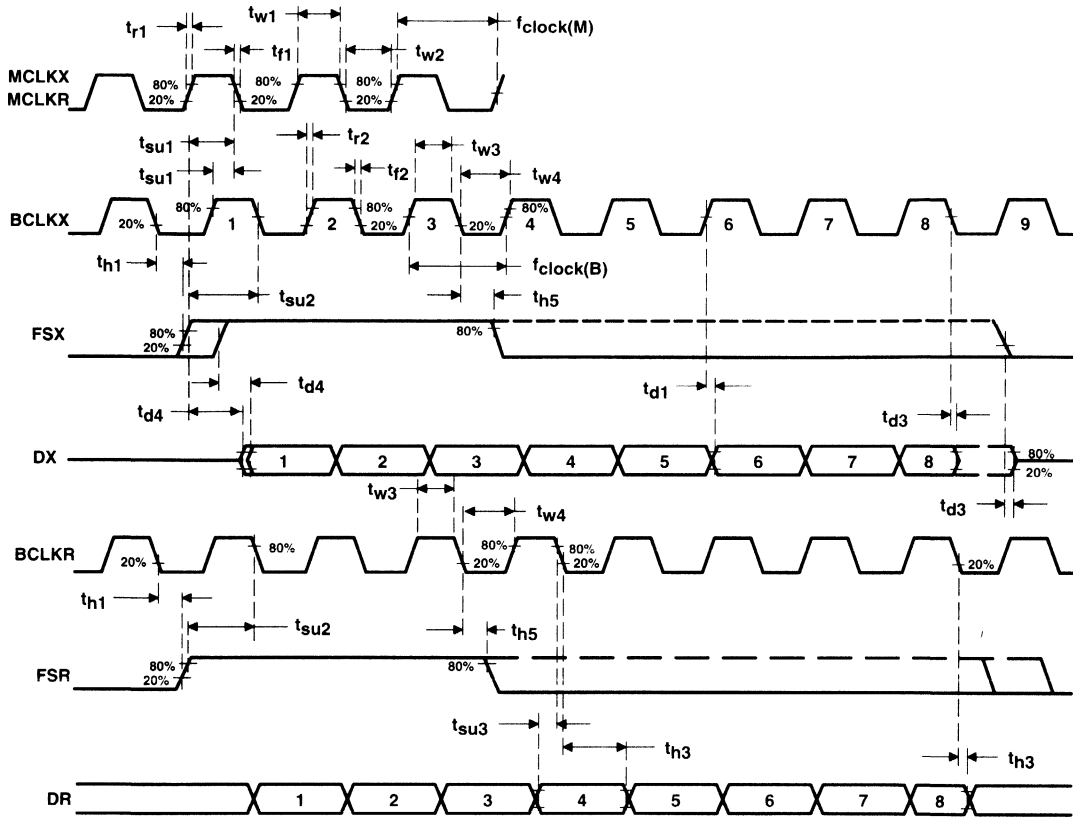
$t_{r1}$
$t_{w1}$
$f_{clock(M)}$
$t_{f1}$
$t_{w2}$
MCLKX
MCLKR
80%
20%
80%
20%
80%
20%
$t_{su1}$
$t_{r2}$
$t_{w3}$
$t_{su1}$
$t_{f2}$
$t_{w4}$
BCLKX
20%
80%
1
2
80%
20%
3
20%
4
80%
5
6
7
8
9
$t_{h1}$
$f_{clock(B)}$
$t_{su2}$
$t_{h5}$
FSX
80%
20%
80%
$t_{d4}$
$t_{d4}$
$t_{d1}$
$t_{d3}$
DX
1
2
3
4
5
6
7
8
80%
20%
$t_{w3}$
$t_{d3}$
$t_{w4}$
BCLKR
20%
80%
80%
20%
80%
20%
20%
$t_{h1}$
$t_{su2}$
$t_{h5}$
FSR
80%
20%
80%
$t_{su3}$
$t_{h3}$
$t_{h3}$
DR
1
2
3
4
5
6
7
8